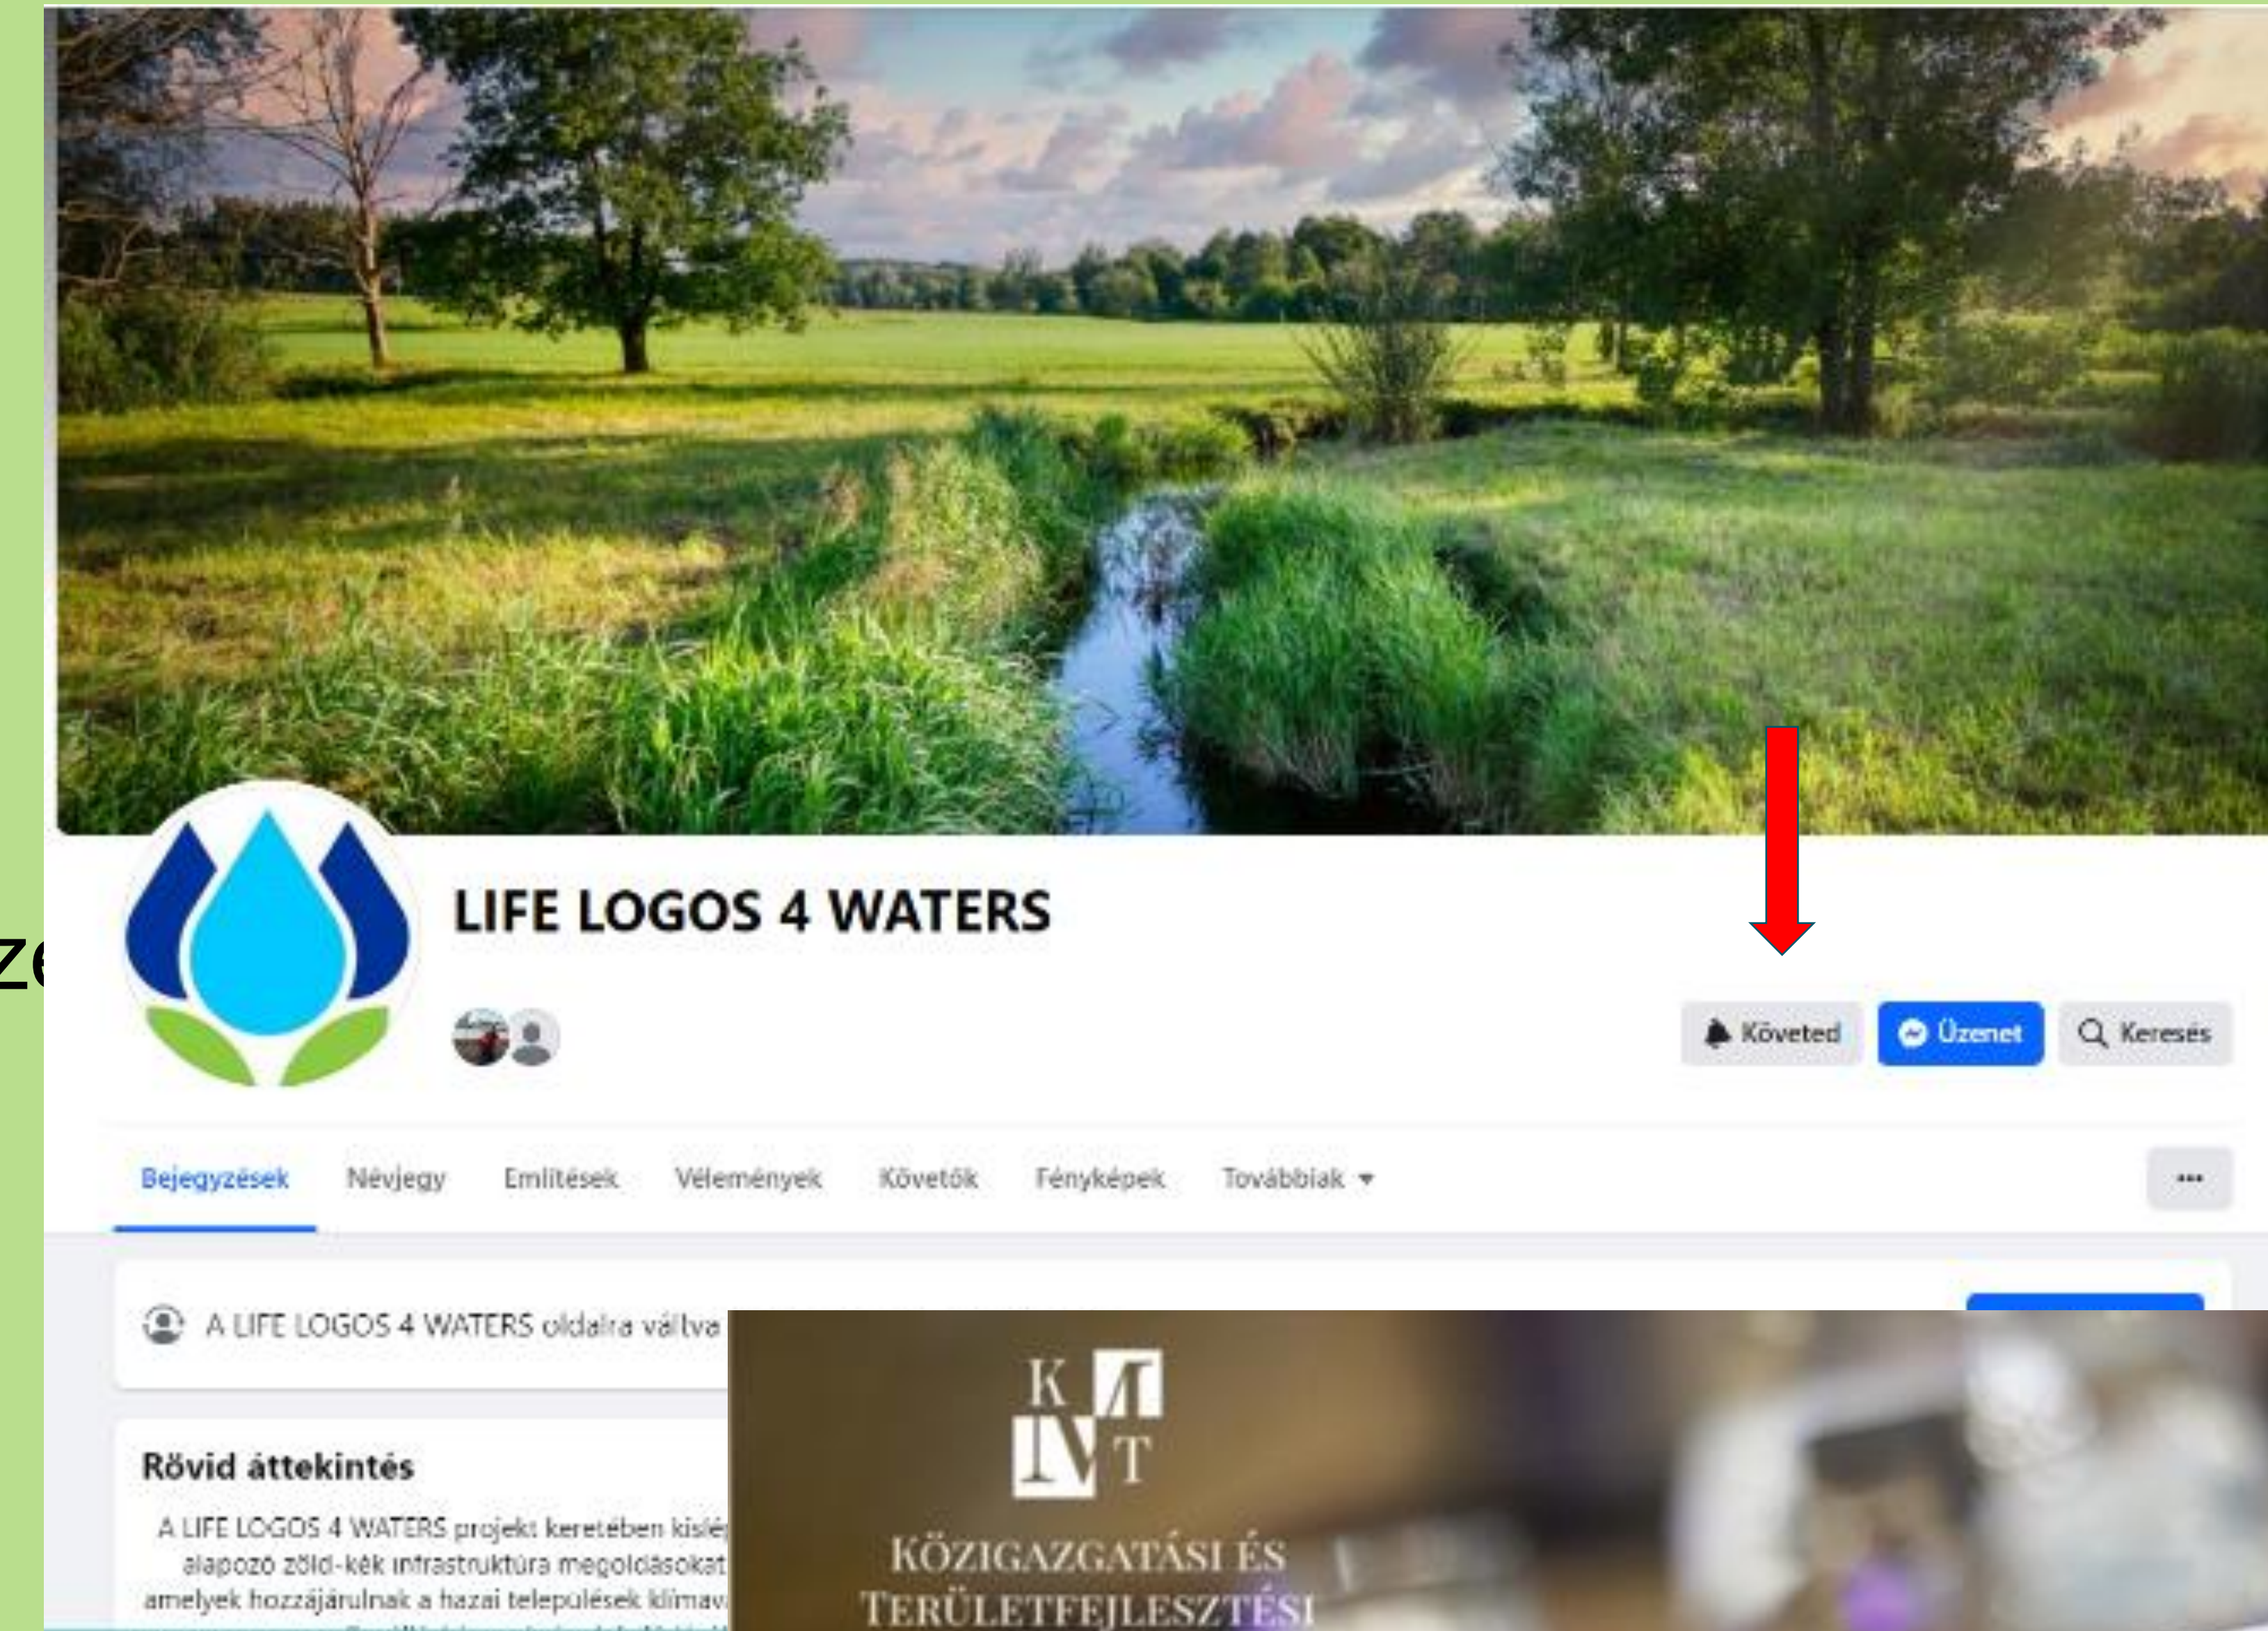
ze

LIFE LOGOS 4 WATERS

Követed Üzenet Keresés

Bejegyzések Névjegy Említések Vélemények Követők Fényképek Továbbiak ▾ ···

A LIFE LOGOS 4 WATERS oldalra váltva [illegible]

Rövid áttekintés

A LIFE LOGOS 4 WATERS projekt keretében kisle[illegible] alapozó zöld-kék infrastruktúra megoldásokat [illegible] amelyek hozzájárulnak a hazai települések klímav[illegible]

K M
N T

KÖZIGAZGATÁSI ÉS
TERÜLETFEJLESZTÉSI